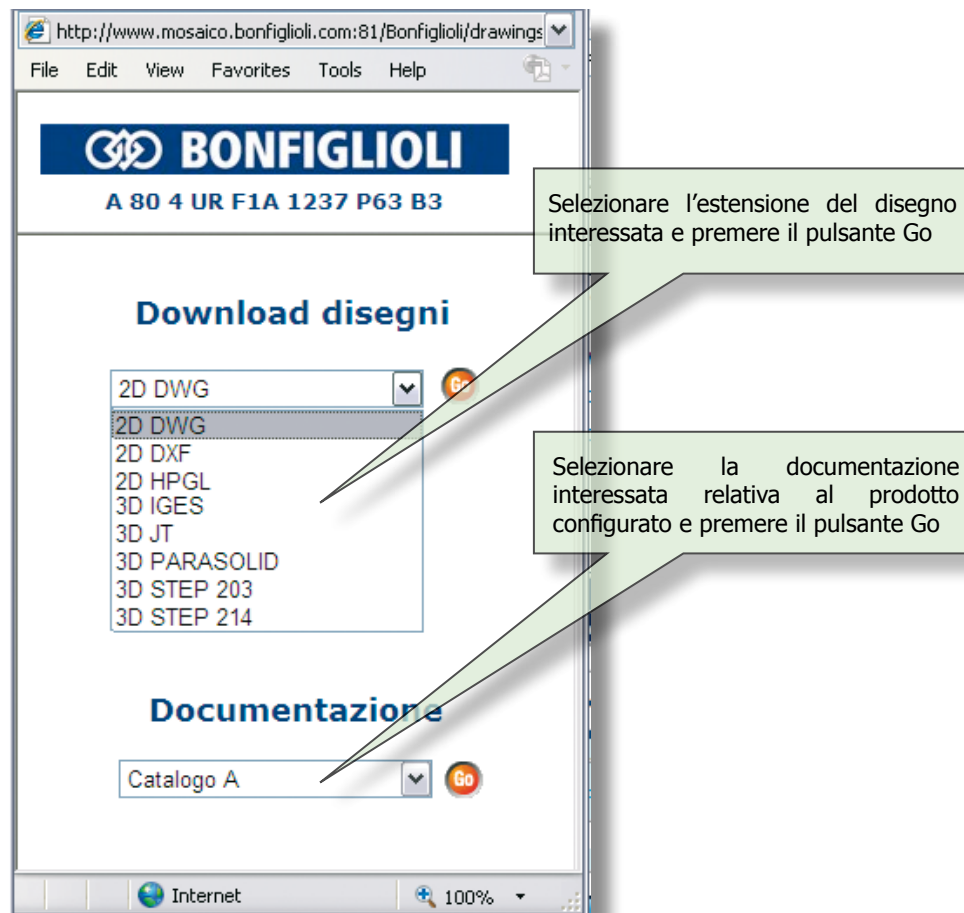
http://www.mosaico.bonfiglioli.com:81/Bonfiglioli/drawings

File Edit View Favorites Tools Help

BONFIGLIOLI

A 80 4 UR F1A 1237 P63 B3

Selezionare l'estensione del disegno interessata e premere il pulsante Go

Download disegni

2D DWG

Go

2D DWG
2D DXF
2D HPGL
3D IGES
3D JT
3D PARASOLID
3D STEP 203
3D STEP 214

Selezionare la documentazione interessata relativa al prodotto configurato e premere il pulsante Go

Documentazione

Catalogo A

Go

Internet

100%